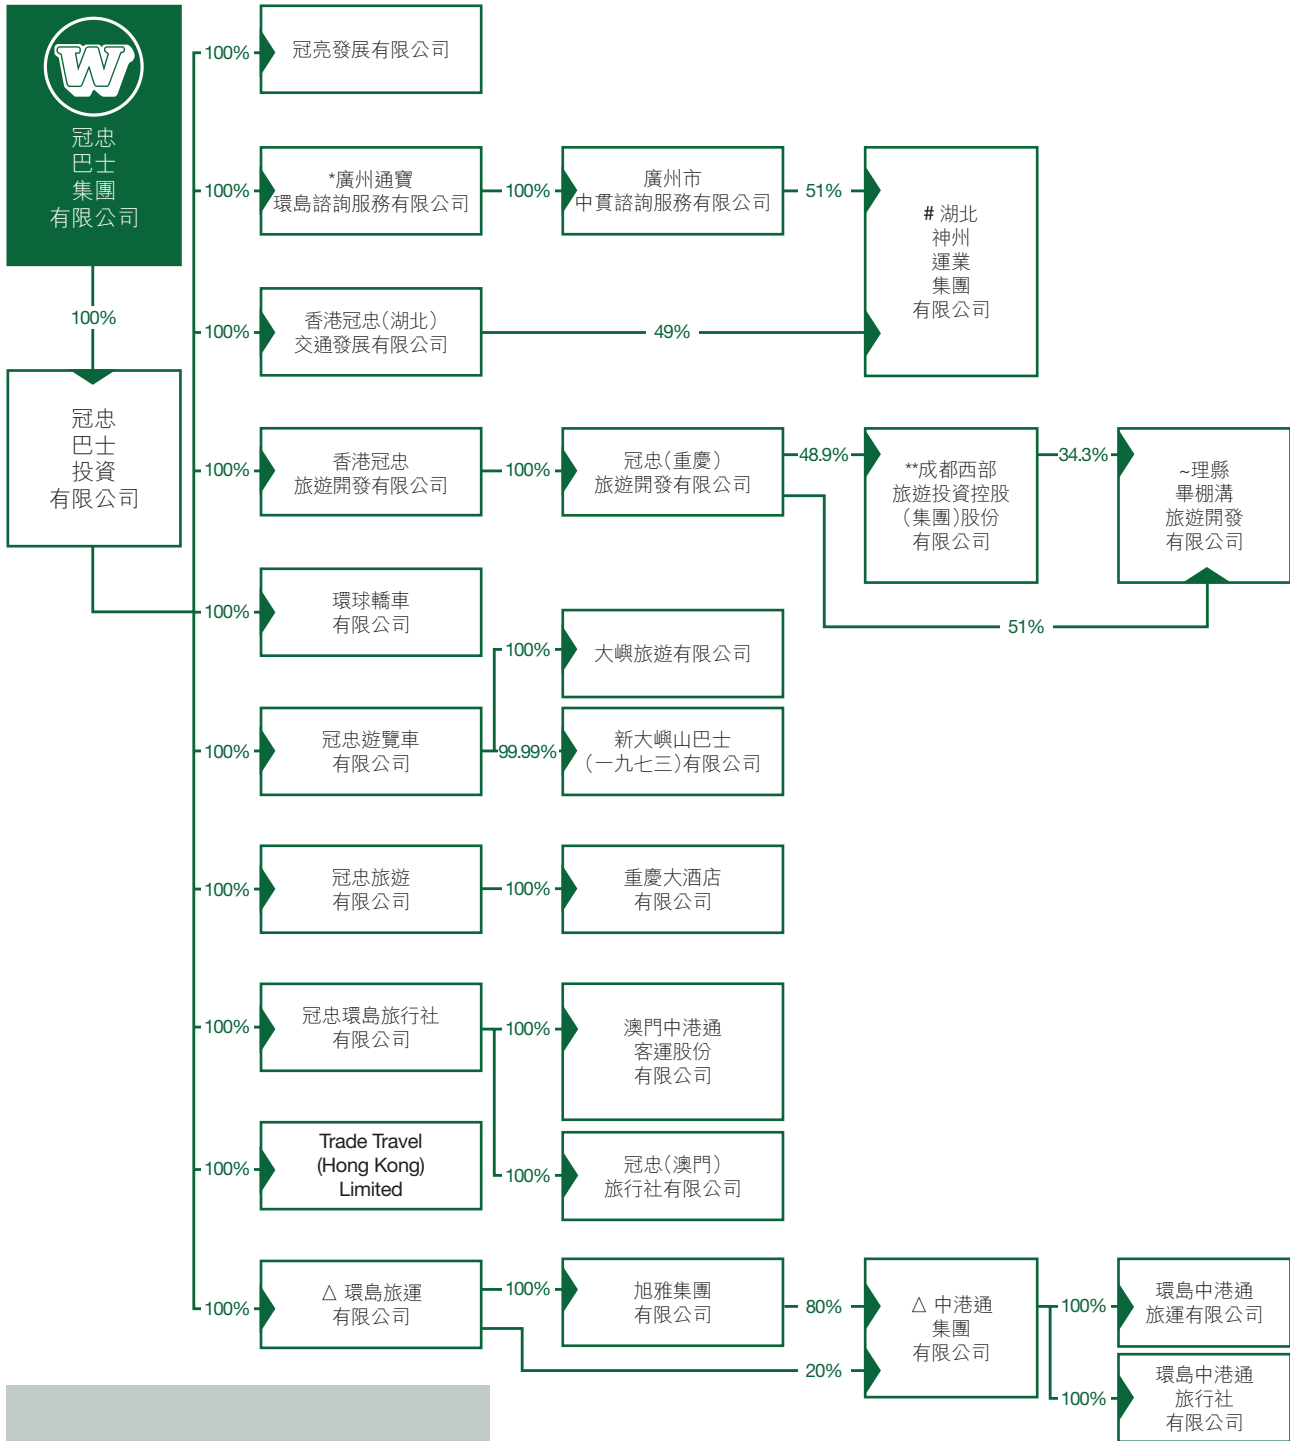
冠忠巴士集團有限公司

100%

冠忠巴士投資有限公司

100% 冠亮發展有限公司

100% *廣州通寶環島諮詢服務有限公司 100% 廣州市中貫諮詢服務有限公司 51% # 湖北神州運業集團有限公司

100% 香港冠忠(湖北)交通發展有限公司 49%

100% 香港冠忠旅遊開發有限公司 100% 冠忠(重慶)旅遊開發有限公司 48.9% **成都西部旅遊投資控股(集團)股份有限公司 34.3% ~理縣畢棚溝旅遊開發有限公司

51%

100% 環球轎車有限公司

100% 大嶼旅遊有限公司

100% 冠忠遊覽車有限公司 99.99% 新大嶼山巴士(一九七三)有限公司

100% 冠忠旅遊有限公司 100% 重慶大酒店有限公司

100% 冠忠環島旅行社有限公司 100% 澳門中港通客運股份有限公司

100% Trade Travel (Hong Kong) Limited 100% 冠忠(澳門)旅行社有限公司

100% △ 環島旅運有限公司 100% 旭雅集團有限公司 80% △ 中港通集團有限公司 100% 環島中港通旅運有限公司

20% 100% 環島中港通旅行社有限公司